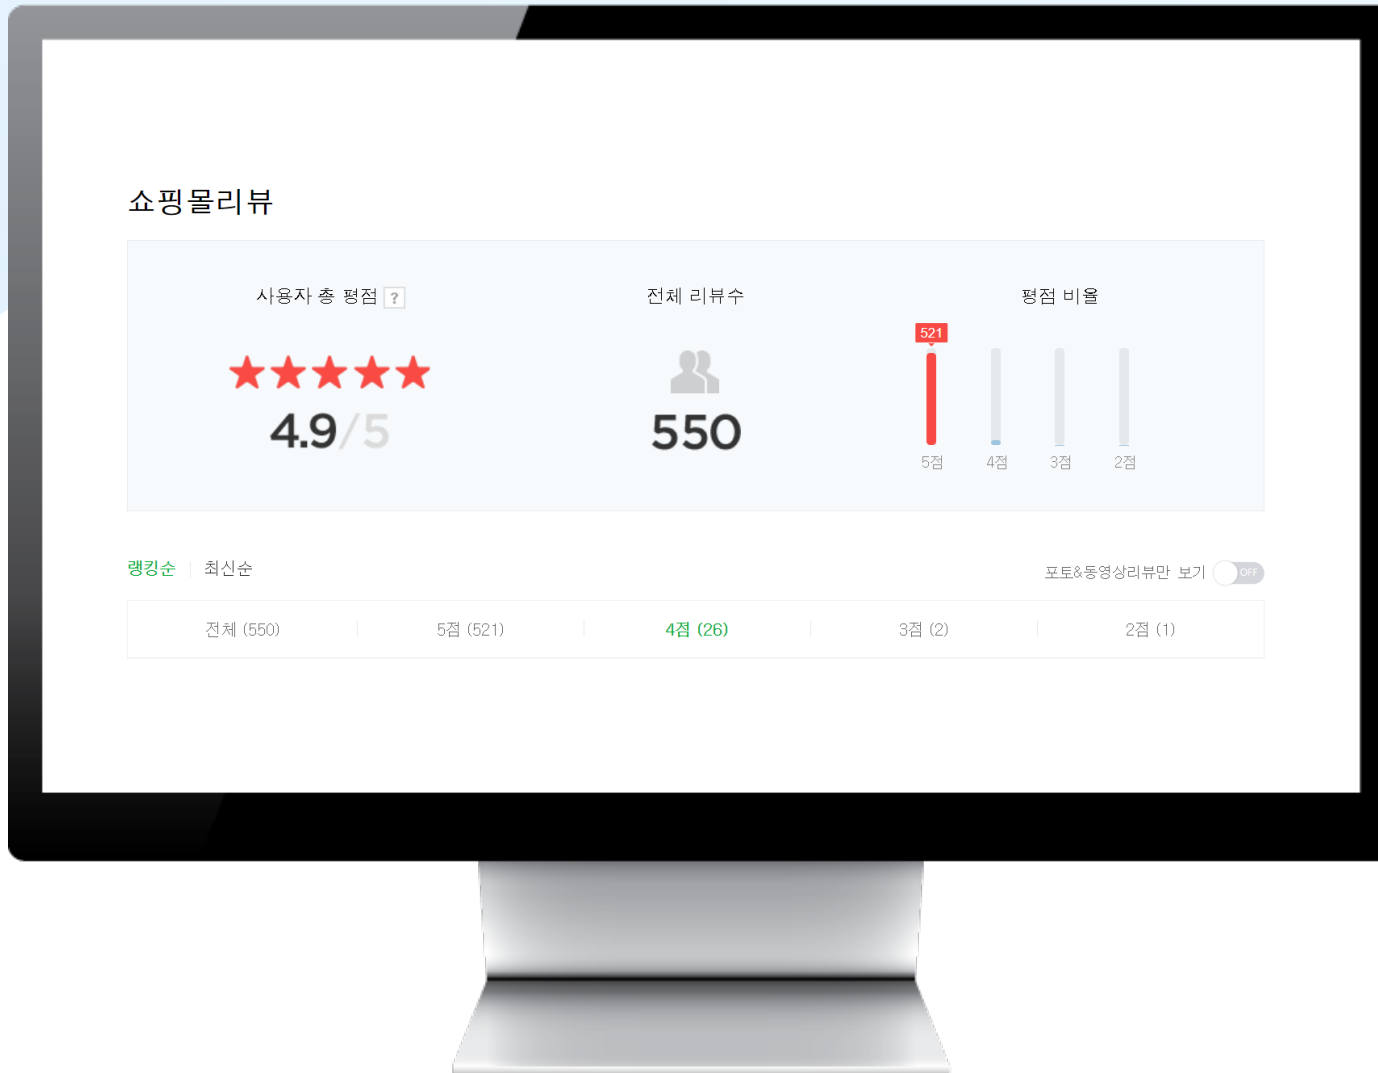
쇼핑몰리뷰

사용자 총 평점 ?

★★★★★
4.9/5

전체 리뷰수

550

평점 비율

521

5점 4점 3점 2점

랭킹순 | 최신순

포토&동영상리뷰만 보기 OFF

| 전체 (550) | 5점 (521) | 4점 (26) | 3점 (2) | 2점 (1) |
|---|---|---|---|---|